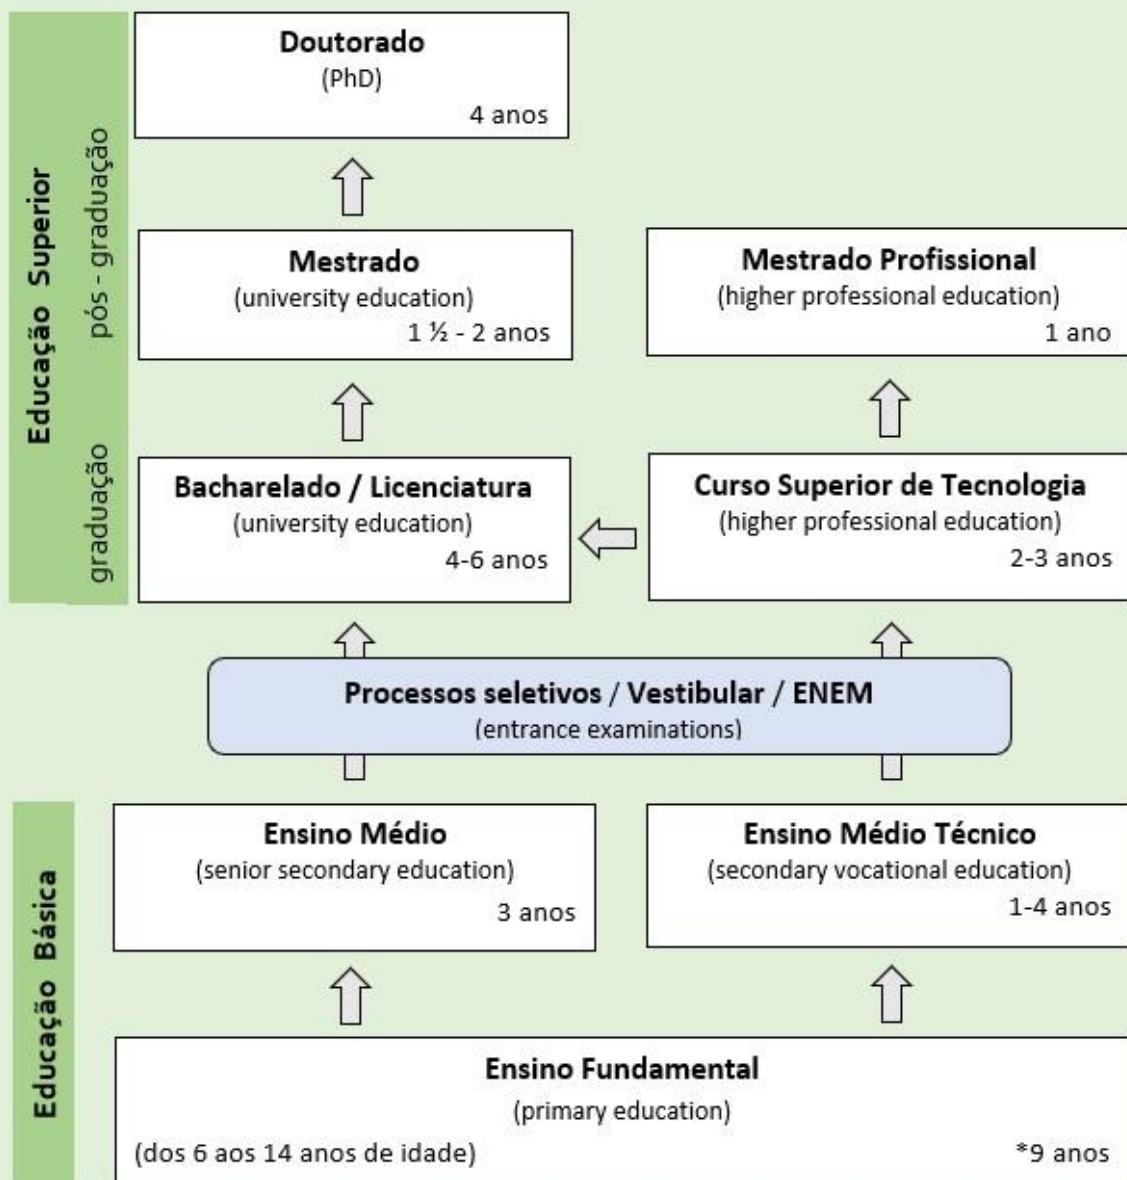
Educação Superior

pós - graduação

graduação

Doutorado
(PhD)
4 anos

Mestrado
(university education)
1 ½ - 2 anos

Mestrado Profissional
(higher professional education)
1 ano

Bacharelado / Licenciatura
(university education)
4-6 anos

Curso Superior de Tecnologia
(higher professional education)
2-3 anos

Processos seletivos / Vestibular / ENEM
(entrance examinations)

Educação Básica

Ensino Médio
(senior secondary education)
3 anos

Ensino Médio Técnico
(secondary vocational education)
1-4 anos

Ensino Fundamental
(primary education)
(dos 6 aos 14 anos de idade)
*9 anos